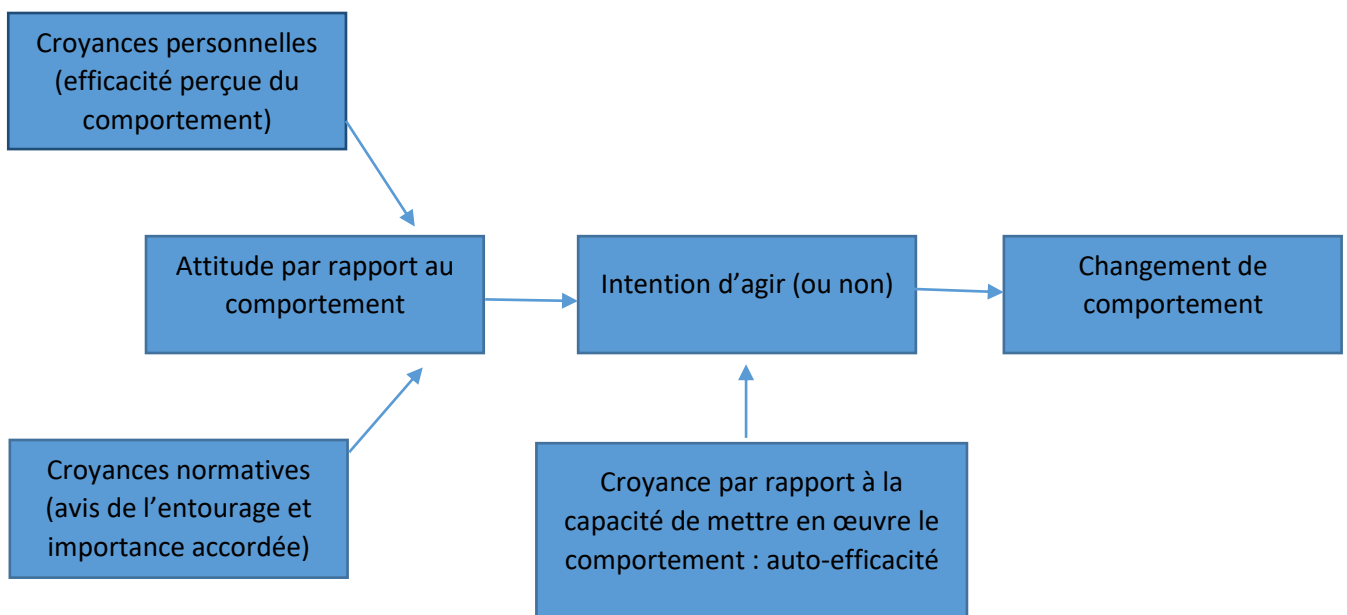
Croyances personnelles (efficacité perçue du comportement)

Attitude par rapport au comportement

Intention d’agir (ou non)

Changement de comportement

Croyances normatives (avis de l’entourage et importance accordée)

Croyance par rapport à la capacité de mettre en œuvre le comportement : auto-efficacité